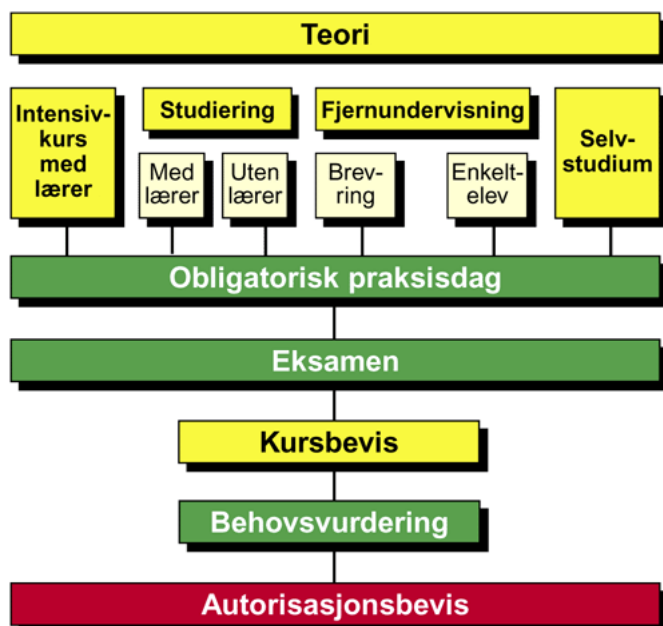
Teori

Intensivkurs med lærer

Studiering

Med lærer

Uten lærer

Fjernundervisning

Brevring

Enkeltelev

Selvstudium

Obligatorisk praksisdag

Eksamen

Kursbevis

Behovsvurdering

Autorisasjonsbevis